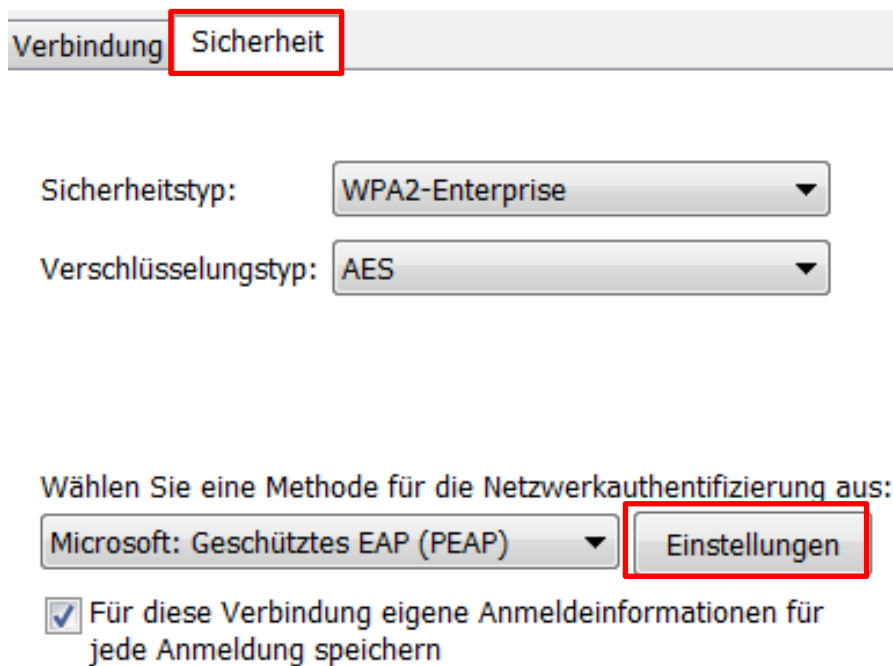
Verbindung Sicherheit

Sicherheitstyp: WPA2-Enterprise

Verschlüsselungstyp: AES

Wählen Sie eine Methode für die Netzwerkauthentifizierung aus:

Microsoft: Geschütztes EAP (PEAP) Einstellungen

Für diese Verbindung eigene Anmeldeinformationen für jede Anmeldung speichern